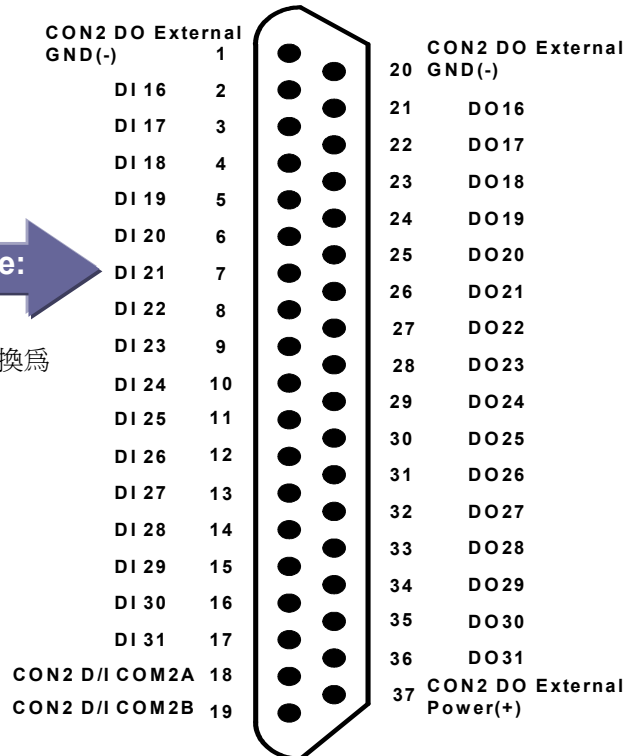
e:

換爲

CON2 DO External GND(-) 1
DI 16 2
DI 17 3
DI 18 4
DI 19 5
DI 20 6
DI 21 7
DI 22 8
DI 23 9
DI 24 10
DI 25 11
DI 26 12
DI 27 13
DI 28 14
DI 29 15
DI 30 16
DI 31 17
CON2 D/I COM2A 18
CON2 D/I COM2B 19

20 CON2 DO External GND(-)
21 DO16
22 DO17
23 DO18
24 DO19
25 DO20
26 DO21
27 DO22
28 DO23
29 DO24
30 DO25
31 DO26
32 DO27
33 DO28
34 DO29
35 DO30
36 DO31
37 CON2 DO External Power(+)